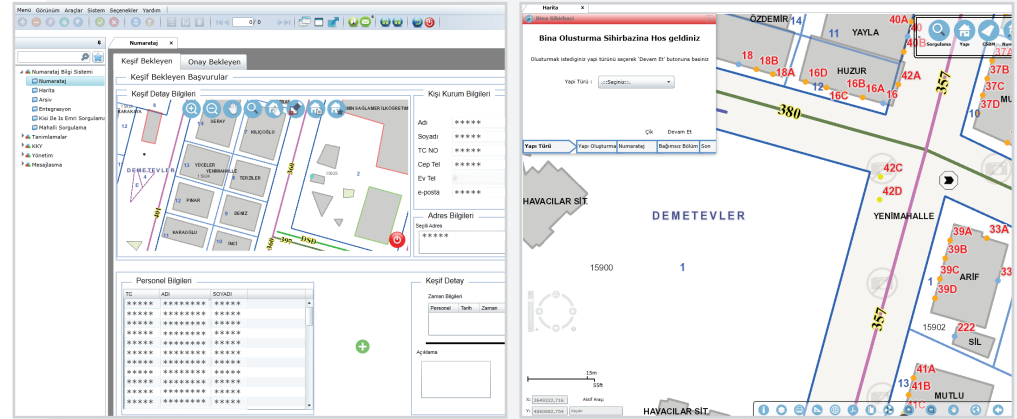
Menü Görünüm Araçlar Sistem Seçenekler Yardım

0 / 0

Numarataj

Numarataj Bilgi Sistemi
Numarataj
Harita
Arsiv
Entegrasyon
Kisi Ile Is Emri Sorgulama
Mahalli Sorgulama
Tanimlamalar
KKY
Yönetim
Mesajlasma

Keşif Bekleyen | Onay Bekleyen

Keşif Bekleyen Başvurular

Keşif Detay Bilgileri

Kişi Kurum Bilgileri

| Adı | ***** |
|---|---|
| Soyadı | ***** |
| TC NO | ***** |
| Cep Tel | ***** |
| Ev Tel | |
| e-posta | ***** |

Adres Bilgileri
Seçili Adres
*****

SERAY
KILIÇOĞLU
DEMETEVLER
YÜCELER
YENIMAHALLE
TERZILER
PINAR
DENIZ
KARADELI
INCI
KARAKAYA
MIN SAĞLAMER İLKÖĞRETİM
380
395
DSD
401

Personel Bilgileri

| TC | ADI | SOYADI |
|---|---|---|
| ***** | ********* | ***** |
| ***** | ********* | ***** |
| ***** | ********* | ***** |
| ***** | ********* | ***** |
| ***** | ********* | ***** |
| ***** | ********* | ***** |
| ***** | ********* | ***** |
| ***** | ********* | ***** |
| ***** | ********* | ***** |
| ***** | ********* | ***** |
| ***** | ********* | ***** |

Keşif Detay
Zaman Bilgileri
| Personel | Tarih | Zaman |
|---|---|---|

Açıklama

Harita

Bina Sihirbazi
Bina Olusturma Sihirbazina Hos geldiniz
Olusturmak istediginiz yapi türünü seçerek 'Devam Et' butonuna basiniz
Yapi Türü : --Seçiniz--
Çik Devam Et
Yapi Türü | Yapi Olusturma | Numarataj | Bagimsiz Bölüm | Son

ÖZDEMIR 14 YAYLA 40A 40 40B
Sorgulama Yapi CSBM
18 18B 18A 16D HUZUR 12 16B 16C 16A 16 42A 37B 37C 37 37A
380
357
42C 42D
HAVACILAR SİT.
DEMETEVLER
YENIMAHALLE
39A 33A 39B ARİF 39C 1 39D
15900 1
15902 222 SİL
15m 55ft
41A 13 41B MUTLU
HAVACILAR SİT.
Aktif Araç
X: 3649022,716
Y: 4860692,704